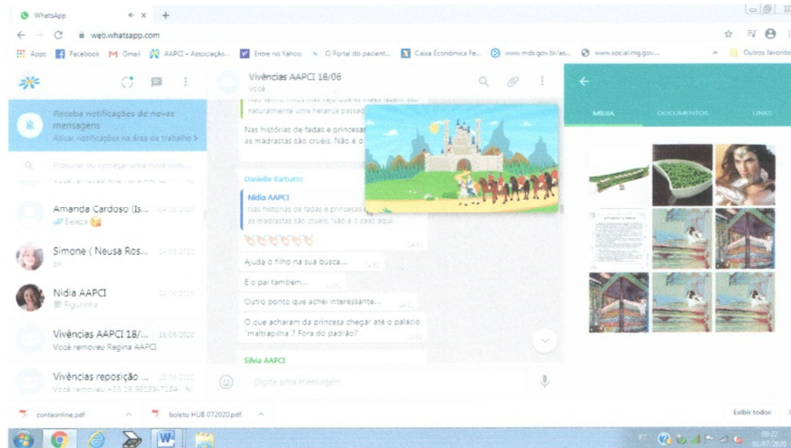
WhatsApp
web.whatsapp.com
Apps Facebook Gmail AAPCI – Associação... Entre no Yahoo O Portal do pacient... Caixa Econômica Fe... www.mds.gov.br/as... www.social.mg.gov... Outros favoritos

Receba notificações de novas mensagens
Ativar notificações na área de trabalho >

Procurar ou começar uma nova conversa

Amanda Cardoso (Is... 04/06/2020
Beleza

Simone ( Neusa Ros... 04/06/2020
ok

Nidia AAPCI 02/06/2020
Figurinha

Vivências AAPCI 18/... 18/06/2020
Você removeu Regina AAPCI

Vivências reposição ... 15/06/2020
Você removeu +55 18 98159-7184

Vivências AAPCI 18/06
Você

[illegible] naturalmente uma herança passad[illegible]

Nas histórias de fadas e princesas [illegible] as madrastas são cruéis. Não é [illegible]

Danielle Barbutto
Nidia AAPCI
Nas histórias de fadas e princesas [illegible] as madrastas são cruéis. Não é o caso aqui

Ajuda o filho na sua busca...

E o pai também...

Outro ponto que achei interessante...

O que acharam da princesa chegar até o palácio "matrapilha"? Fora do padrão?

Silvia AAPCI

Digite uma mensagem

MÍDIA DOCUMENTOS LINKS

contaonline.pdf
boleto HUB 072020.pdf
Exibir todos

08:22
01/07/2020